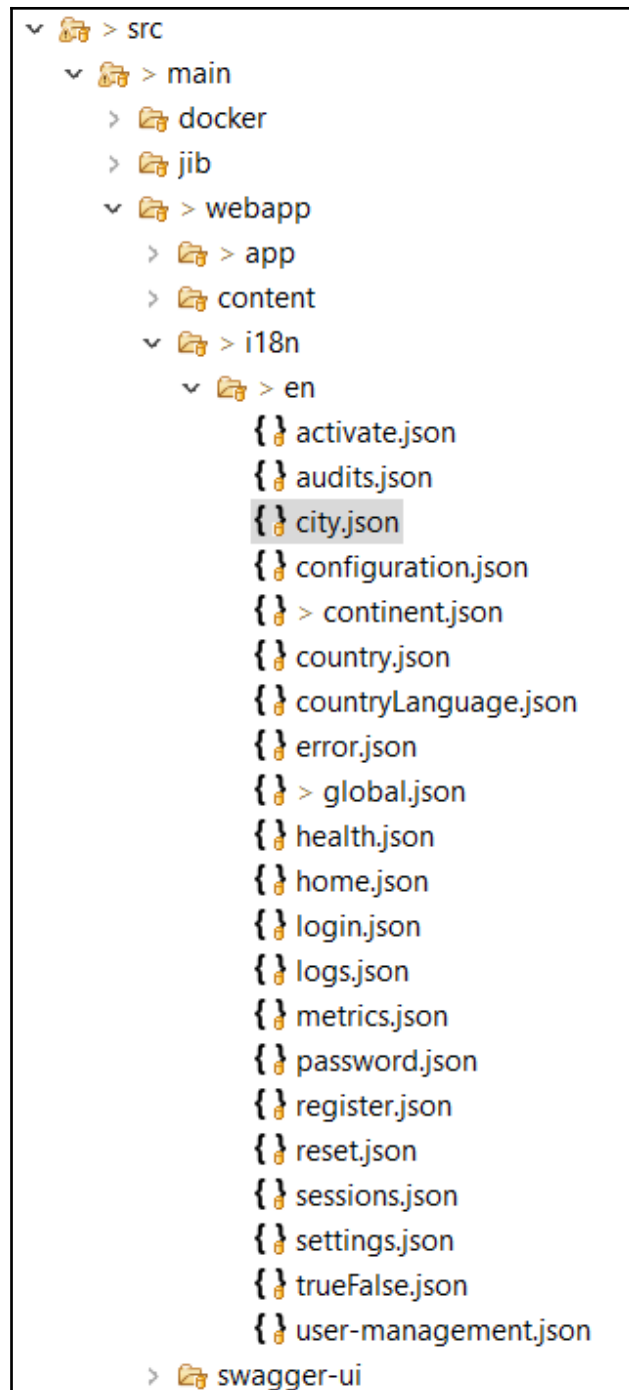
> src
> main
docker
jib
> webapp
> app
content
> i18n
> en
activate.json
audits.json
city.json
configuration.json
> continent.json
country.json
countryLanguage.json
error.json
> global.json
health.json
home.json
login.json
logs.json
metrics.json
password.json
register.json
reset.json
sessions.json
settings.json
trueFalse.json
user-management.json
swagger-ui